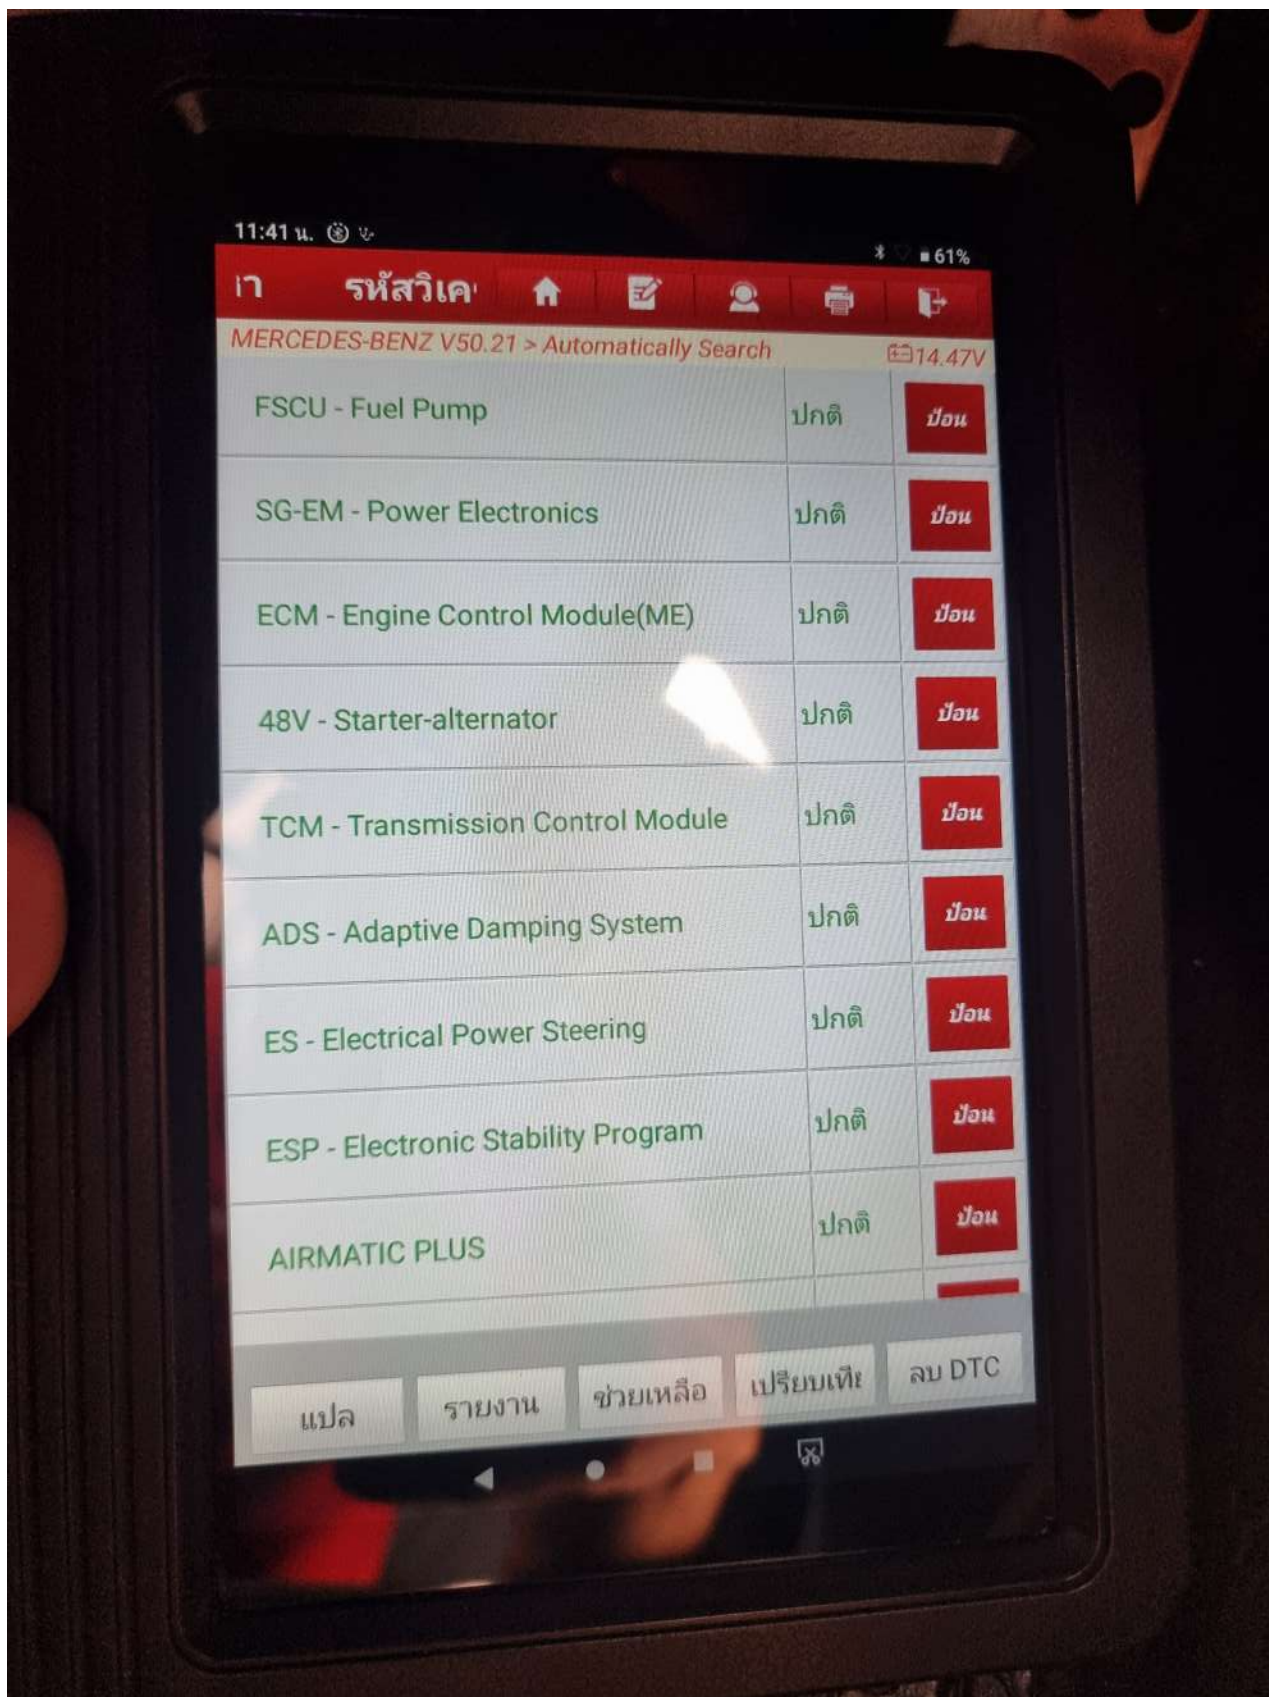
11:41 น.

61%

เา รหัสวิเค

MERCEDES-BENZ V50.21 > Automatically Search

14.47V

| | | |
|---|---|---|
| FSCU - Fuel Pump | ปกติ | ป้อน |
| SG-EM - Power Electronics | ปกติ | ป้อน |
| ECM - Engine Control Module(ME) | ปกติ | ป้อน |
| 48V - Starter-alternator | ปกติ | ป้อน |
| TCM - Transmission Control Module | ปกติ | ป้อน |
| ADS - Adaptive Damping System | ปกติ | ป้อน |
| ES - Electrical Power Steering | ปกติ | ป้อน |
| ESP - Electronic Stability Program | ปกติ | ป้อน |
| AIRMATIC PLUS | ปกติ | ป้อน |

แปล รายงาน ช่วยเหลือ เปรียบเทีย ลบ DTC